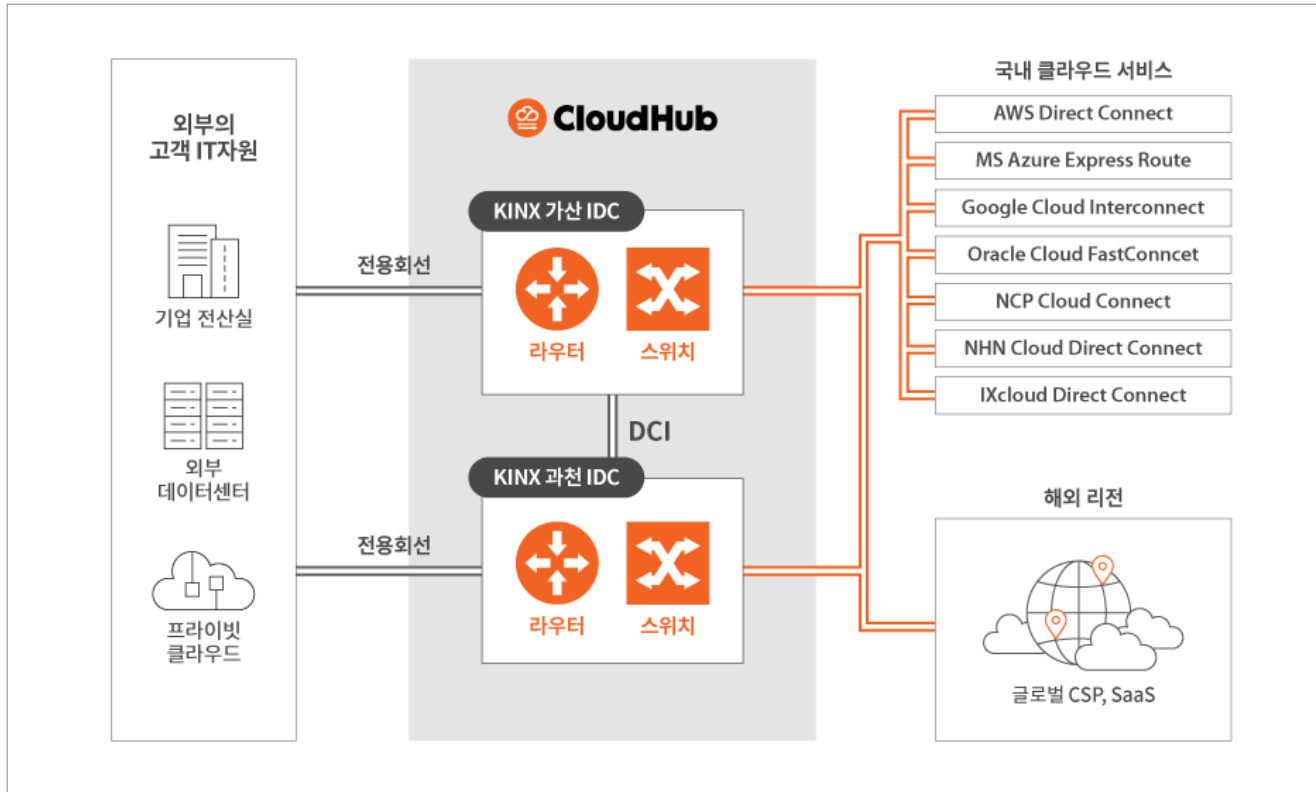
외부의
고객 IT자원

기업 전산실

외부
데이터센터

프라이빗
클라우드

CloudHub

KINX 가산 IDC

전용회선

라우터

스위치

DCI

KINX 과천 IDC

전용회선

라우터

스위치

국내 클라우드 서비스

AWS Direct Connect

MS Azure Express Route

Google Cloud Interconnect

Oracle Cloud FastConncet

NCP Cloud Connect

NHN Cloud Direct Connect

IXcloud Direct Connect

해외 리전

글로벌 CSP, SaaS